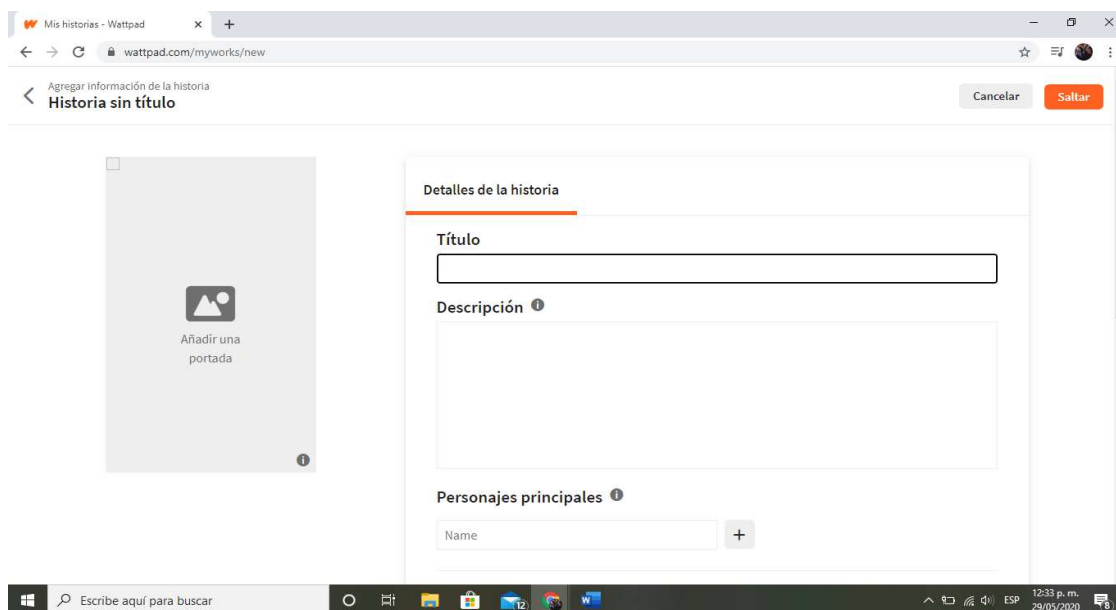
Mis historias - Wattpad × +

wattpad.com/myworks/new

Agregar información de la historia
Historia sin título

Cancelar Saltar

Añadir una portada

Detalles de la historia

Título

Descripción

Personajes principales

Name +

Escribe aquí para buscar

ESP 12:33 p. m. 29/05/2020